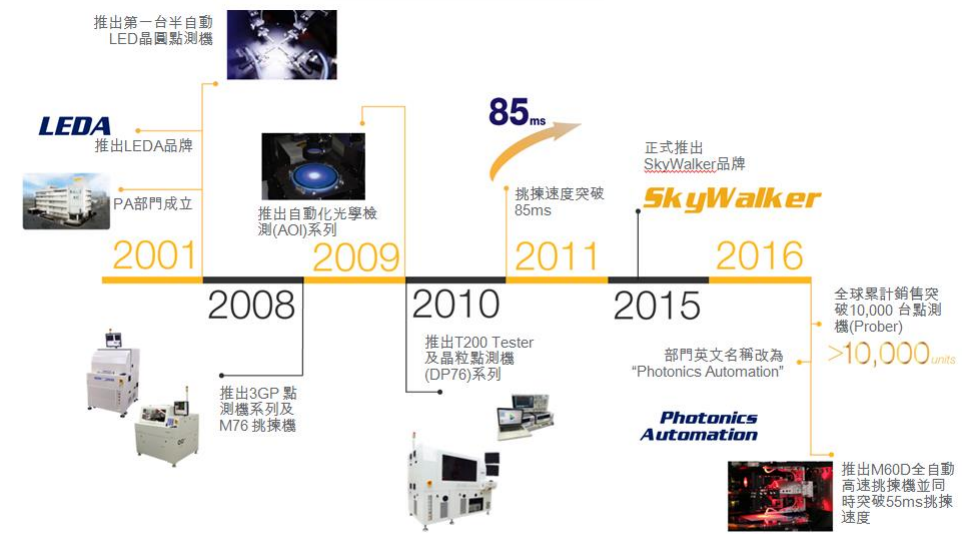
推出第一台半自動 LED晶圓點測機

LEDA

推出LEDA品牌

PA部門成立

推出自動化光學檢測(AOI)系列

85ms

挑揀速度突破 85ms

正式推出 SkyWalker品牌

SkyWalker

2001

2009

2011

2016

2008

2010

2015

全球累計銷售突破10,000 台點測機(Prober)

>10,000units

推出3GP 點測機系列及 M76 挑揀機

推出T200 Tester 及晶粒點測機 (DP76)系列

部門英文名稱改為 "Photonics Automation"

Photonics Automation

推出M60D全自動高速挑揀機並同時突破55ms挑揀速度